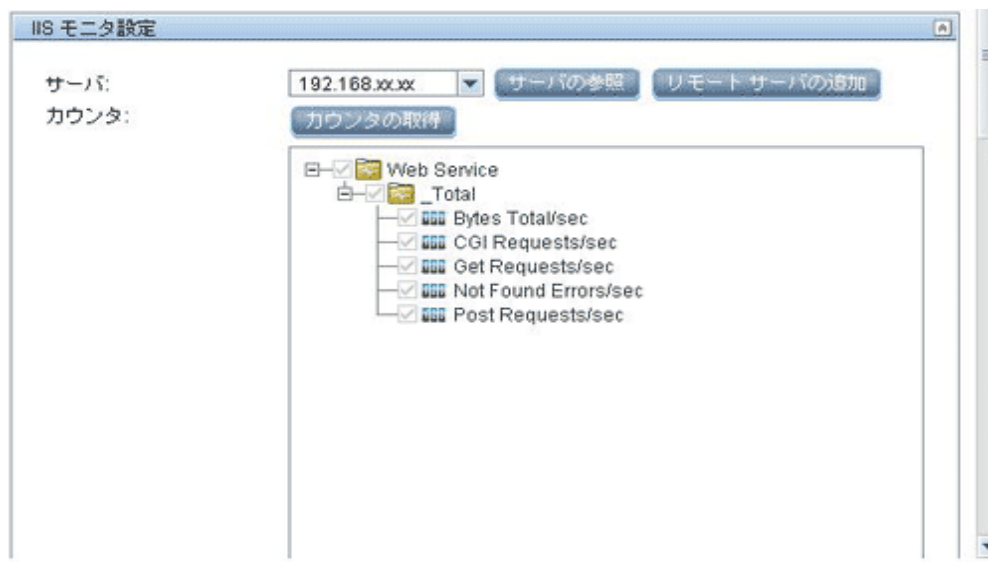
IIS モニタ設定

サーバ:
カウンタ:

192.168.xx.xx
サーバの参照
リモート サーバの追加
カウンタの取得

Web Service
_Total
Bytes Total/sec
CGI Requests/sec
Get Requests/sec
Not Found Errors/sec
Post Requests/sec